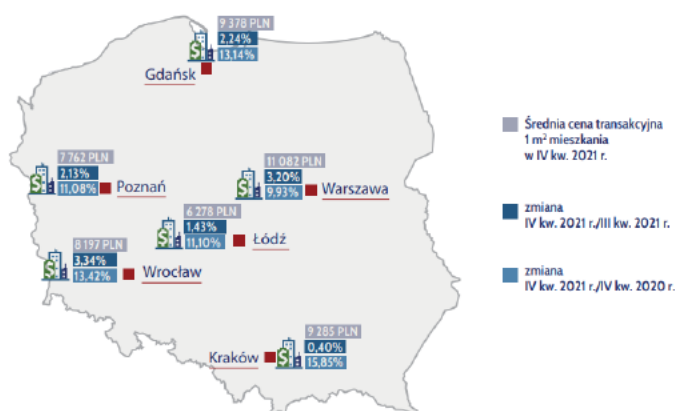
9 378 PLN
2,24%
13,14%
Gdańsk

7 762 PLN
2,13%
11,08%
Poznań

11 082 PLN
3,20%
9,93%
Warszawa

6 278 PLN
1,43%
11,10%
Łódź

8 197 PLN
3,34%
13,42%
Wrocław

9 285 PLN
0,40%
15,85%
Kraków

Średnia cena transakcyjna 1 m² mieszkania w IV kw. 2021 r.

zmiana IV kw. 2021 r./III kw. 2021 r.

zmiana IV kw. 2021 r./IV kw. 2020 r.